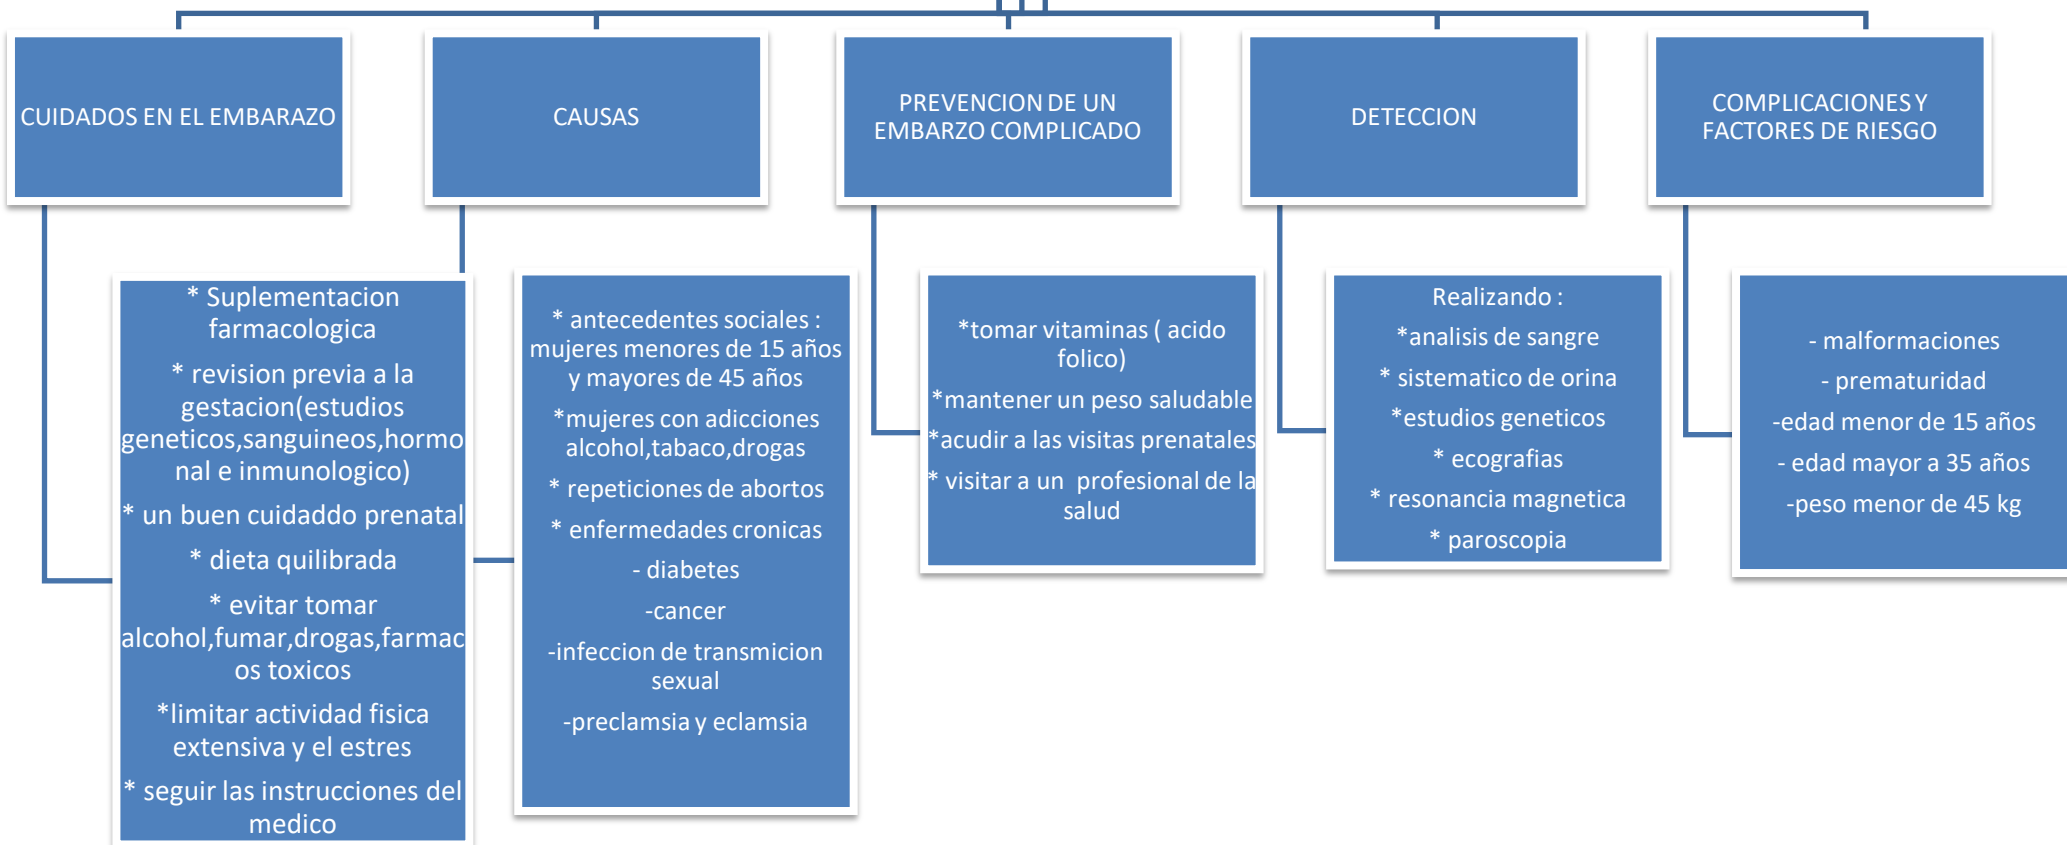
CUIDADOS EN EL EMBARAZO

CAUSAS

PREVENCION DE UN EMBARZO COMPLICADO

DETECCION

COMPLICACIONES Y FACTORES DE RIESGO

* Suplementacion farmacologica

* revision previa a la gestacion(estudios geneticos,sanguineos,hormonal e inmunologico)

* un buen cuidaddo prenatal

* dieta quilibrada

* evitar tomar alcohol,fumar,drogas,farmacos toxicos

*limitar actividad fisica extensiva y el estres

* seguir las instrucciones del medico

* antecedentes sociales : mujeres menores de 15 años y mayores de 45 años

*mujeres con adicciones alcohol,tabaco,drogas

* repeticiones de abortos

* enfermedades cronicas

- diabetes

-cancer

-infeccion de transmicion sexual

-preclamsia y eclamsia

*tomar vitaminas ( acido folico)

*mantener un peso saludable

*acudir a las visitas prenatales

* visitar a un profesional de la salud

Realizando :

*analisis de sangre

* sistematico de orina

*estudios geneticos

* ecografias

* resonancia magnetica

* paroscopia

- malformaciones

- prematuridad

-edad menor de 15 años

- edad mayor a 35 años

-peso menor de 45 kg